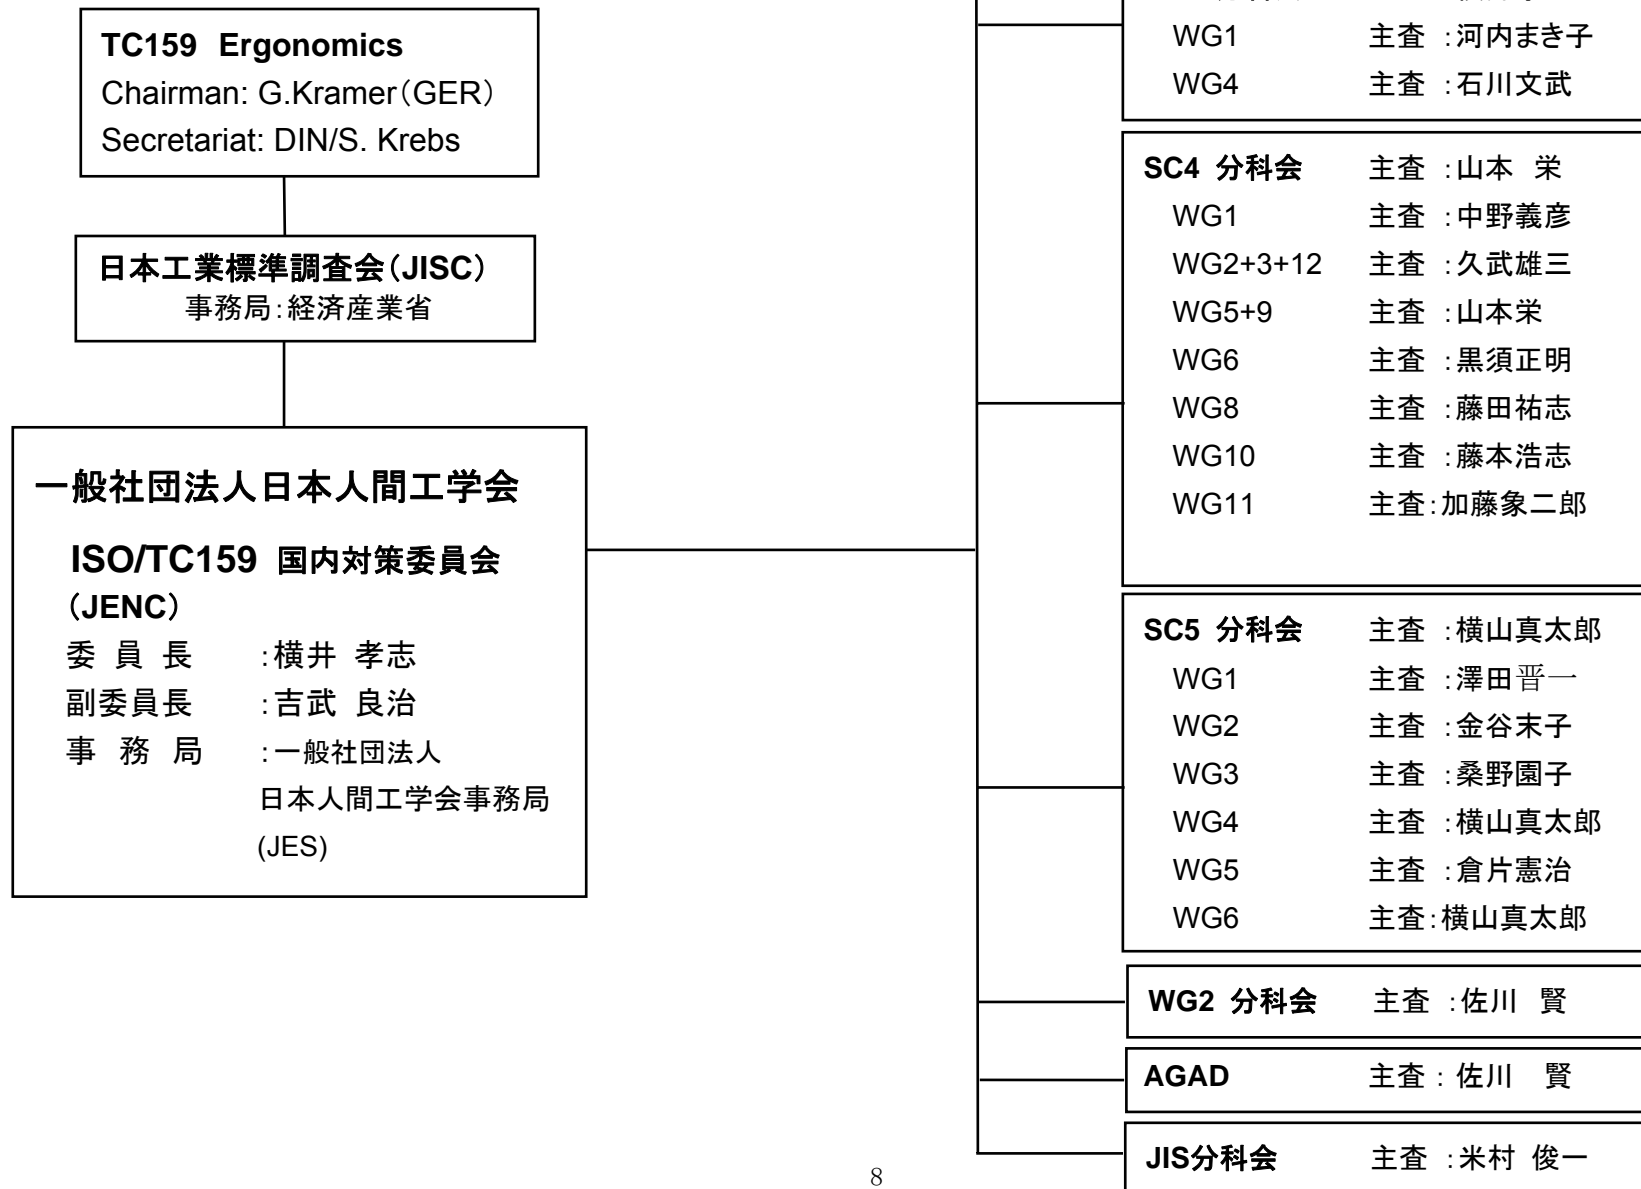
TC159 Ergonomics
Chairman: G.Kramer（GER）
Secretariat: DIN/S. Krebs

日本工業標準調査会（JISC）
事務局:経済産業省

一般社団法人日本人間工学会

ISO/TC159 国内対策委員会（JENC）
委員長 :横井 孝志
副委員長 :吉武 良治
事務局 :一般社団法人 日本人間工学会事務局 (JES)

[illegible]
WG1 主査 :河内まき子
WG4 主査 :石川文武

SC4 分科会 主査 :山本 栄
WG1 主査 :中野義彦
WG2+3+12 主査 :久武雄三
WG5+9 主査 :山本栄
WG6 主査 :黒須正明
WG8 主査 :藤田祐志
WG10 主査 :藤本浩志
WG11 主査:加藤象二郎

SC5 分科会 主査 :横山真太郎
WG1 主査 :澤田晋一
WG2 主査 :金谷末子
WG3 主査 :桑野園子
WG4 主査 :横山真太郎
WG5 主査 :倉片憲治
WG6 主査:横山真太郎

WG2 分科会 主査 :佐川 賢

AGAD 主査 : 佐川 賢

JIS分科会 主査 :米村 俊一

8